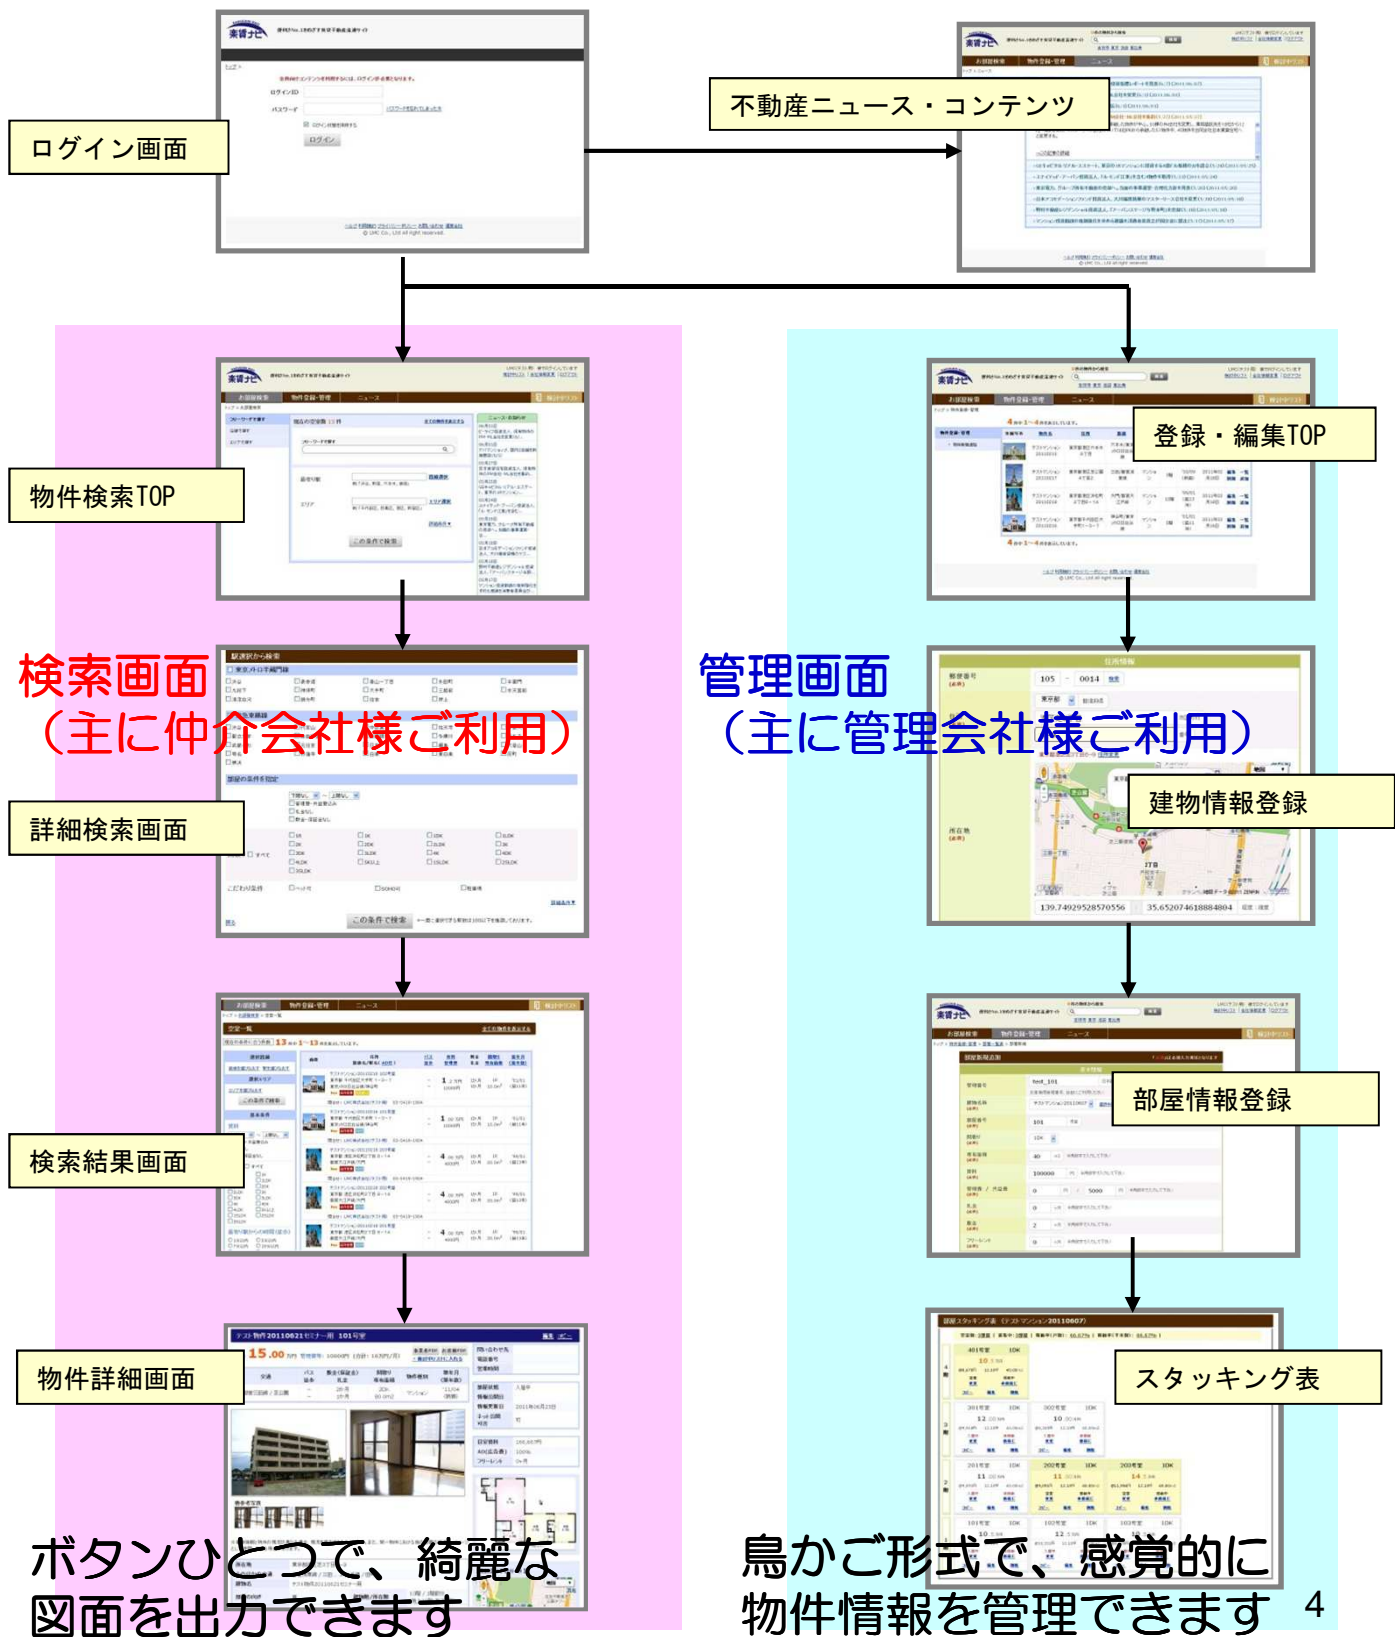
ログイン画面

不動産ニュース・コンテンツ

物件検索TOP

登録・編集TOP

検索画面
（主に仲介会社様ご利用）

管理画面
（主に管理会社様ご利用）

詳細検索画面

建物情報登録

検索結果画面

部屋情報登録

物件詳細画面

スタッキング表

ボタンひとつで、綺麗な図面を出力できます

鳥かご形式で、感覚的に物件情報を管理できます

4